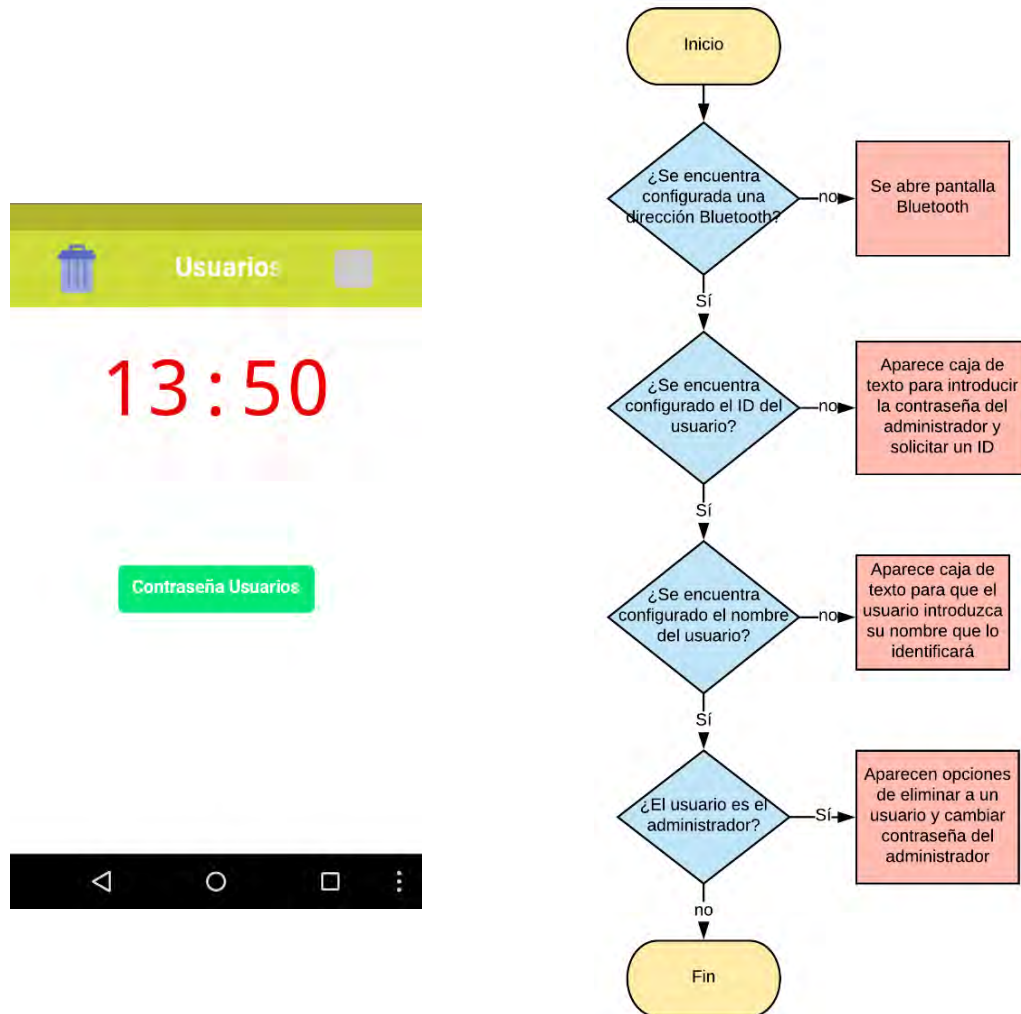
Usuarios

13:50

Contraseña Usuarios

Inicio

¿Se encuentra configurada una dirección Bluetooth?

no

Se abre pantalla Bluetooth

Sí

¿Se encuentra configurado el ID del usuario?

no

Aparece caja de texto para introducir la contraseña del administrador y solicitar un ID

Sí

¿Se encuentra configurado el nombre del usuario?

no

Aparece caja de texto para que el usuario introduzca su nombre que lo identificará

Sí

¿El usuario es el administrador?

Sí

Aparecen opciones de eliminar a un usuario y cambiar contraseña del administrador

no

Fin